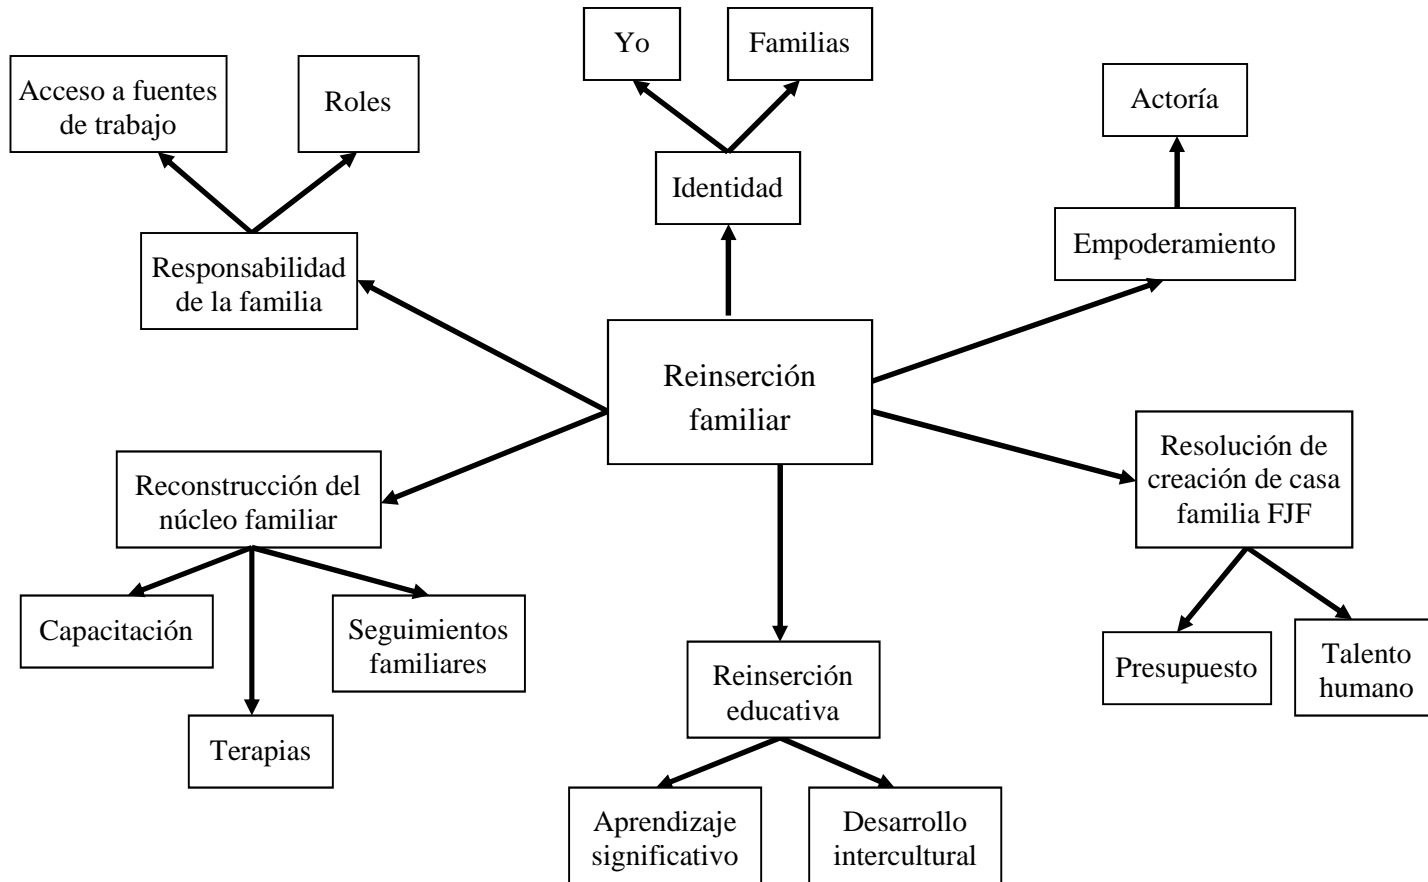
Yo

Familias

Acceso a fuentes de trabajo

Roles

Actoría

Identidad

Empoderamiento

Responsabilidad de la familia

Reinserción familiar

Reconstrucción del núcleo familiar

Resolución de creación de casa familia FJF

Capacitación

Seguimientos familiares

Terapias

Reinserción educativa

Presupuesto

Talento humano

Aprendizaje significativo

Desarrollo intercultural